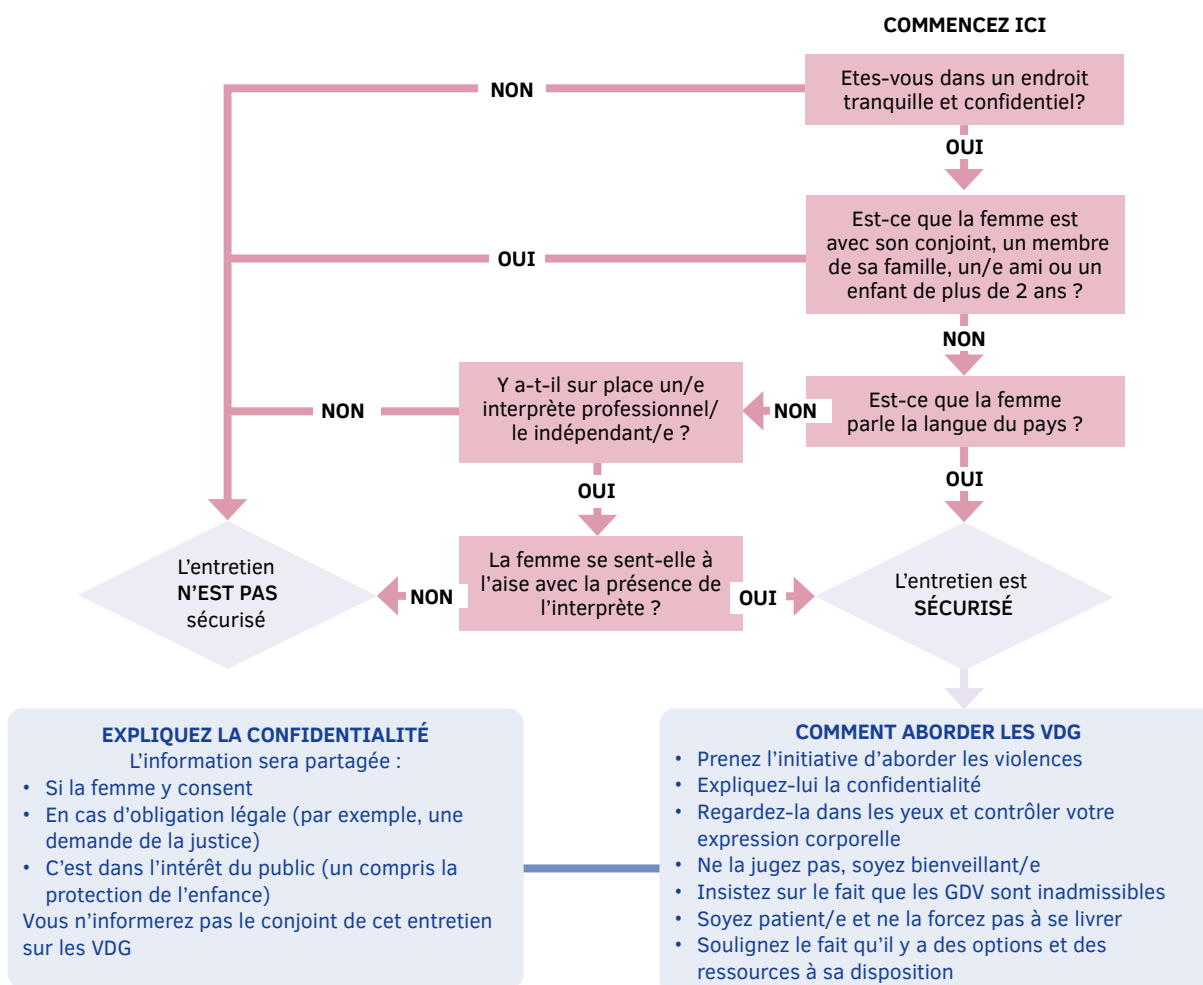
COMMENCEZ ICI

Etes-vous dans un endroit tranquille et confidentiel?

NON

OUI

Est-ce que la femme est avec son conjoint, un membre de sa famille, un/e ami ou un enfant de plus de 2 ans ?

OUI

NON

Est-ce que la femme parle la langue du pays ?

NON

Y a-t-il sur place un/e interprète professionnel/le indépendant/e ?

NON

OUI

OUI

La femme se sent-elle à l'aise avec la présence de l'interprète ?

NON

OUI

L'entretien N'EST PAS sécurisé

L'entretien est SÉCURISÉ

EXPLIQUEZ LA CONFIDENTIALITÉ
L'information sera partagée :
• Si la femme y consent
• En cas d'obligation légale (par exemple, une demande de la justice)
• C'est dans l'intérêt du public (un compris la protection de l'enfance)
Vous n'informerez pas le conjoint de cet entretien sur les VDG

COMMENT ABORDER LES VDG
• Prenez l'initiative d'aborder les violences
• Expliquez-lui la confidentialité
• Regardez-la dans les yeux et contrôler votre expression corporelle
• Ne la jugez pas, soyez bienveillant/e
• Insistez sur le fait que les GDV sont inadmissibles
• Soyez patient/e et ne la forcez pas à se livrer
• Soulignez le fait qu'il y a des options et des ressources à sa disposition